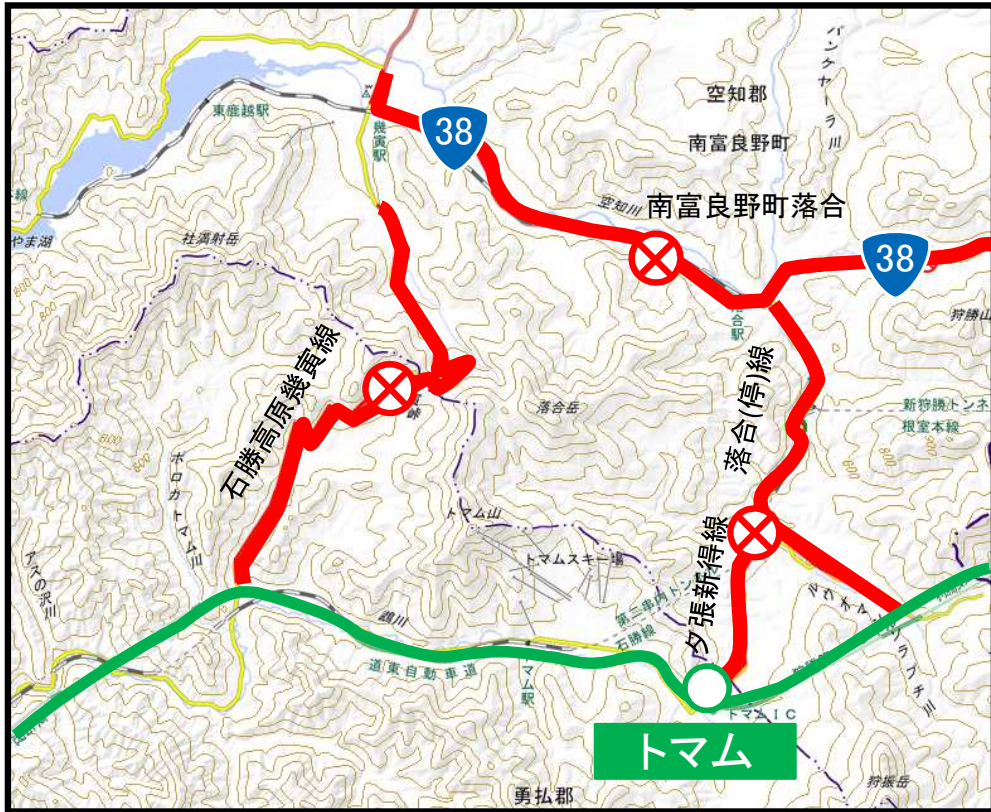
38
空知郡
南富良野町
南富良野町落合
38
東鹿越駅
幾寅駅
空知川
石勝高原幾寅線
落合(停)線
夕張新得線
落合岳
トマム山
トマムスキー場
新狩勝トンネル
根室本線
狩勝山
ホロカトマム川
社満射岳
第二串内トンネル
石勝線
道東自動車道
トマム駅
トマムIC
トマム
勇払郡
狩振岳
かなやま湖
アイの沢川
鵡川
ルウオマンソラプチ川
パンケヤーラ川
落合駅